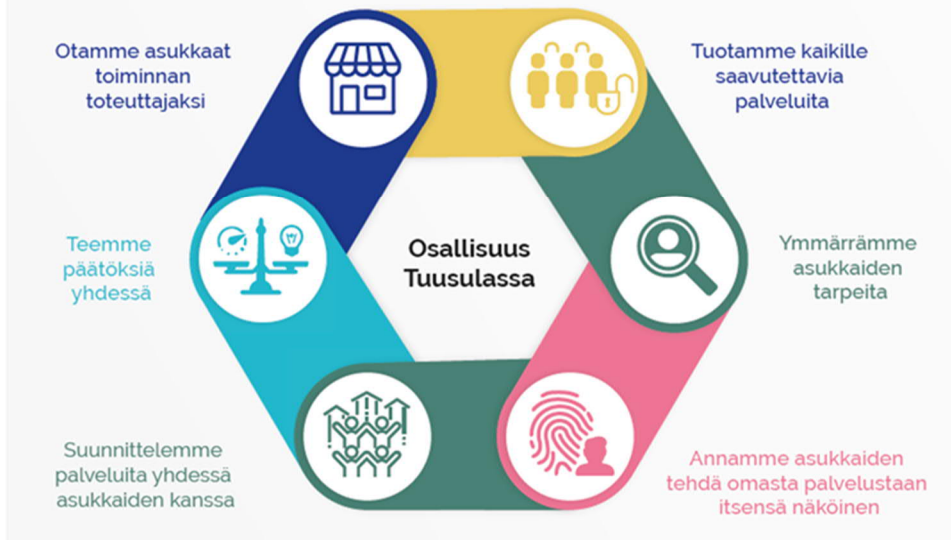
Otamme asukkaat toiminnan toteuttajaksi

Tuotamme kaikille saavutettavia palveluita

Osallisuus Tuusulassa

Teemme päätöksiä yhdessä

Ymmärrämme asukkaiden tarpeita

Suunnittelemme palveluita yhdessä asukkaiden kanssa

Annamme asukkaiden tehdä omasta palvelustaan itsensä näköinen